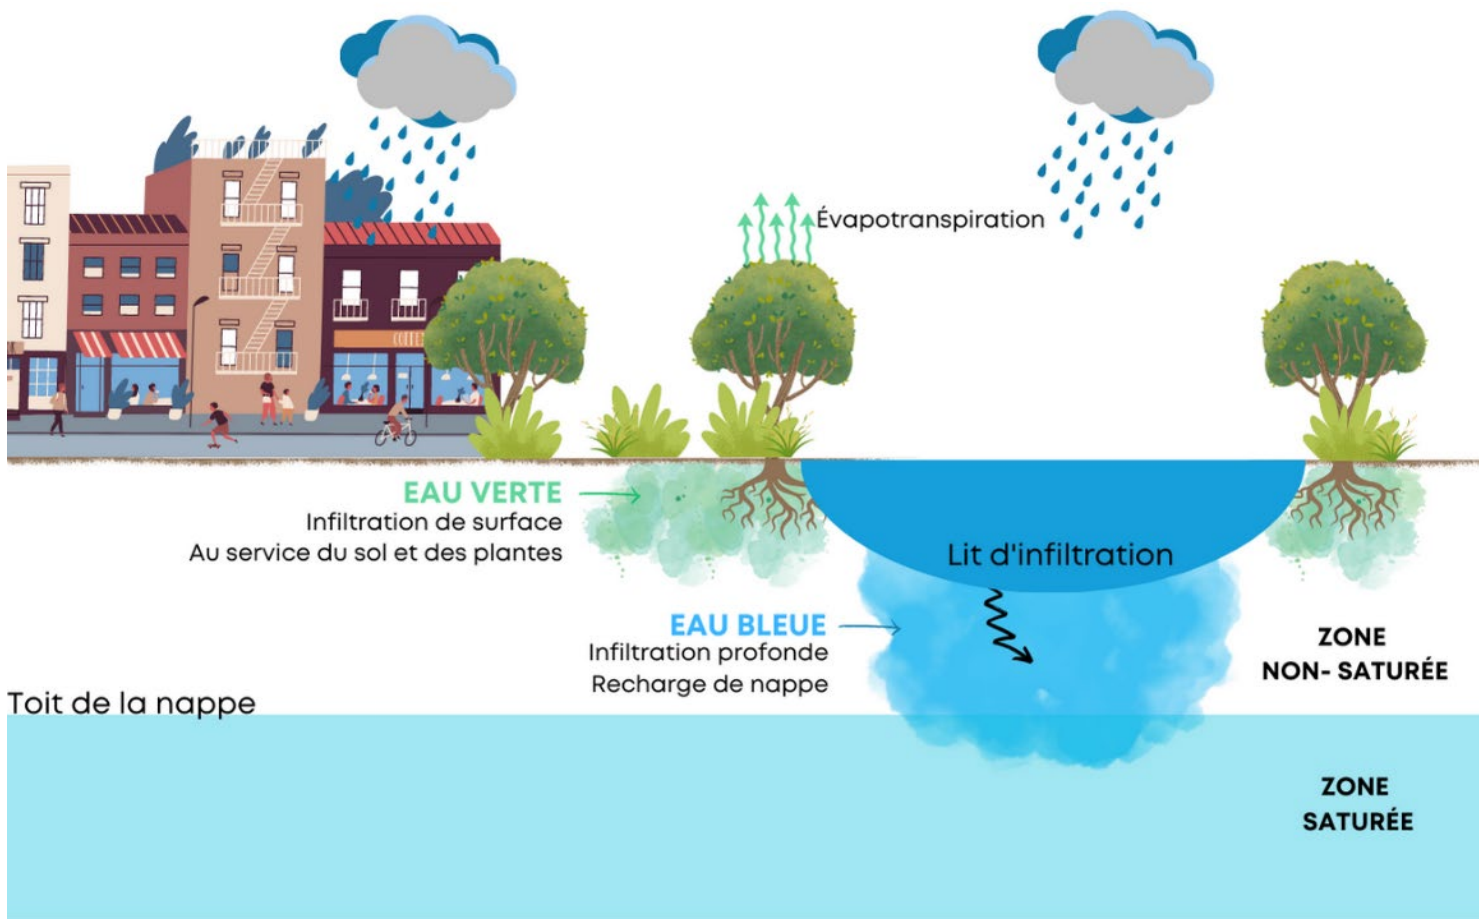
Évapotranspiration

COFFEE

EAU VERTE
Infiltration de surface
Au service du sol et des plantes

Lit d'infiltration

EAU BLEUE
Infiltration profonde
Recharge de nappe

ZONE NON- SATURÉE

Toit de la nappe

ZONE SATURÉE